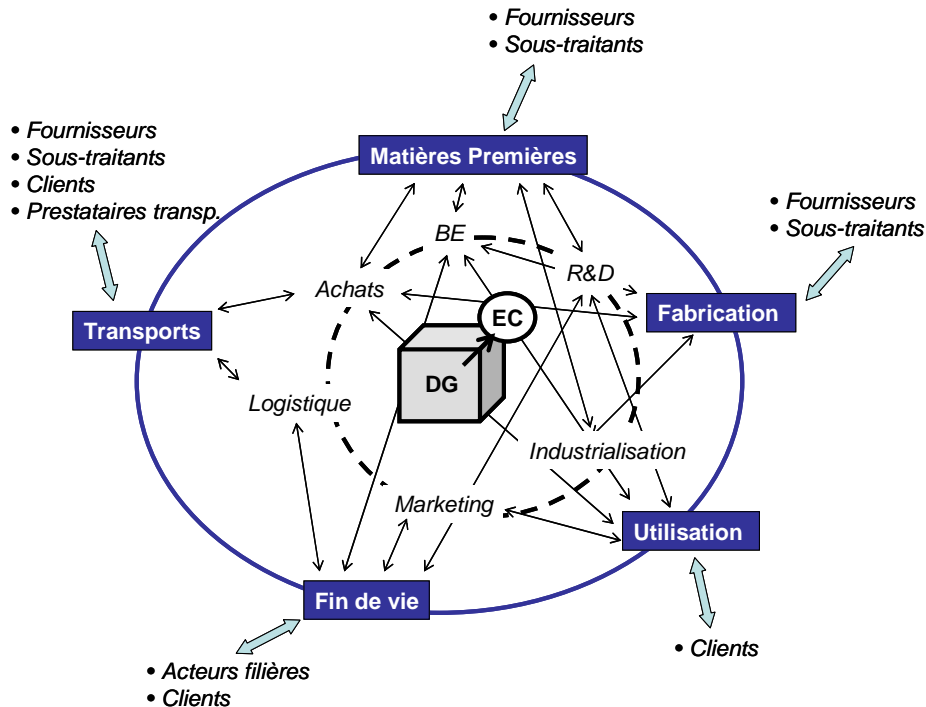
• Fournisseurs
• Sous-traitants

• Fournisseurs
• Sous-traitants
• Clients
• Prestataires transp.

Matières Premières

• Fournisseurs
• Sous-traitants

BE

R&D

Achats

EC

Fabrication

Transports

DG

Logistique

Industrialisation

Marketing

Utilisation

Fin de vie

• Acteurs filières
• Clients

• Clients